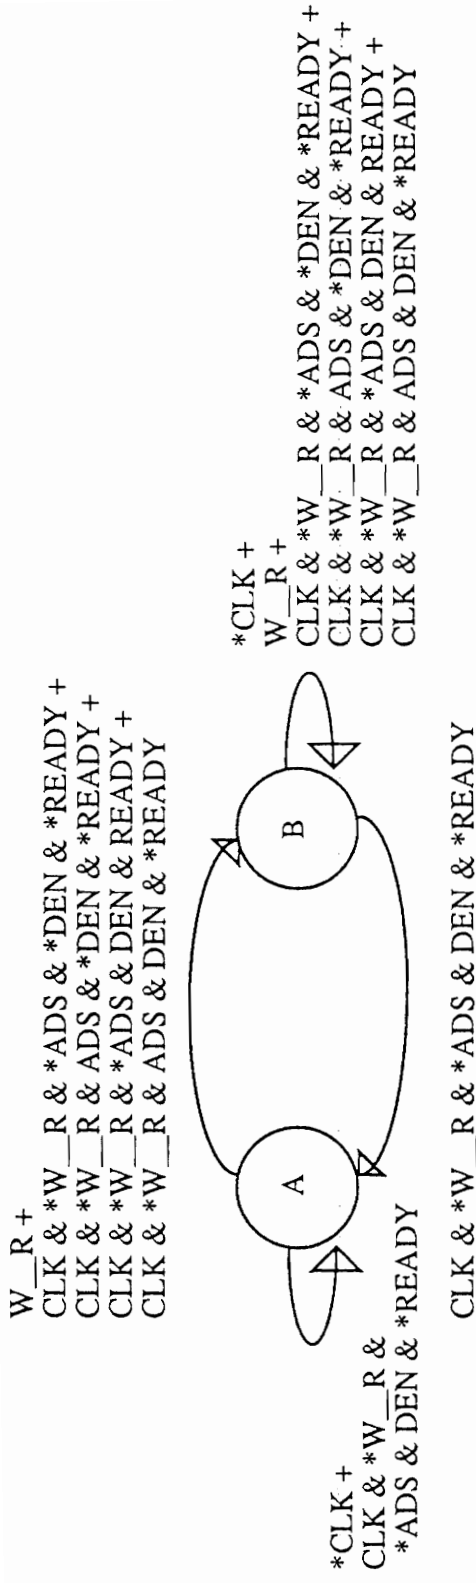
W_R +
CLK & *W_R & *ADS & *DEN & *READY +
CLK & *W_R & ADS & *DEN & *READY +
CLK & *W_R & *ADS & DEN & READY +
CLK & *W_R & ADS & DEN & *READY

*CLK +
CLK & *W_R &
*ADS & DEN & *READY

A

B

*CLK +
W_R +
CLK & *W_R & *ADS & *DEN & *READY +
CLK & *W_R & ADS & *DEN & *READY +
CLK & *W_R & *ADS & DEN & READY +
CLK & *W_R & ADS & DEN & *READY

CLK & *W_R & *ADS & DEN & *READY